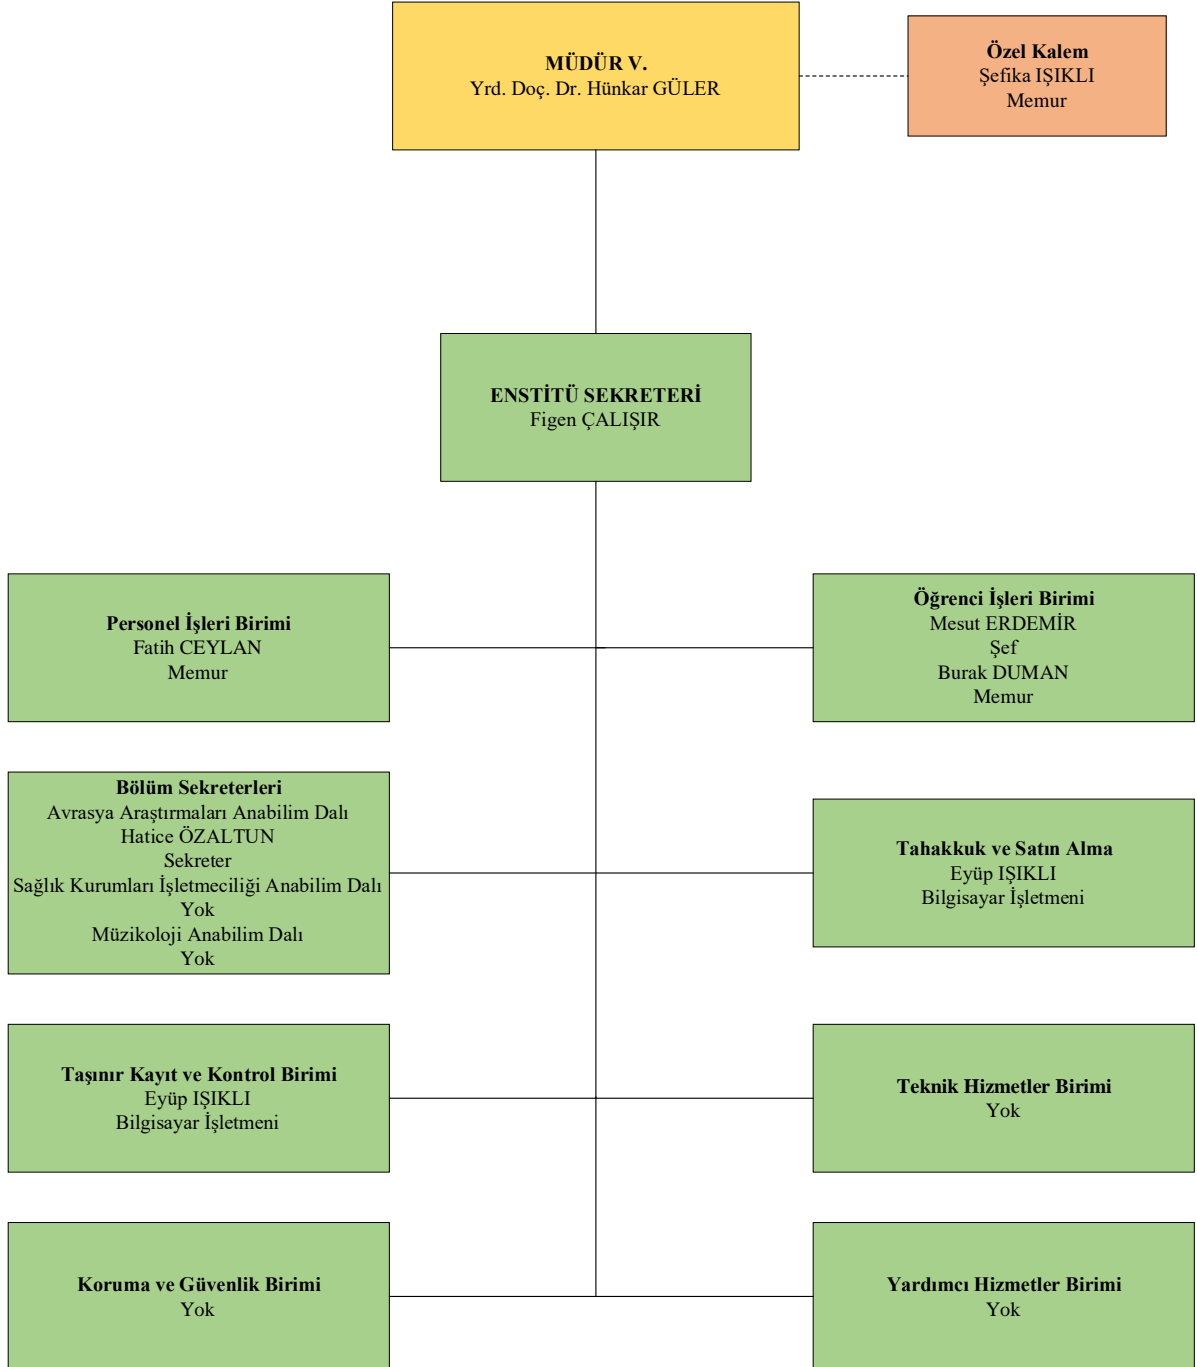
MÜDÜR V.
Yrd. Doç. Dr. Hünkar GÜLER

Özel Kalem
Şefika IŞIKLI
Memur

ENSTİTÜ SEKRETERİ
Figen ÇALIŞIR

Personel İşleri Birimi
Fatih CEYLAN
Memur

Öğrenci İşleri Birimi
Mesut ERDEMİR
Şef
Burak DUMAN
Memur

Bölüm Sekreterleri
Avrasya Araştırmaları Anabilim Dalı
Hatice ÖZALTUN
Sekreter
Sağlık Kurumları İşletmeciliği Anabilim Dalı
Yok
Müzikoloji Anabilim Dalı
Yok

Tahakkuk ve Satın Alma
Eyüp IŞIKLI
Bilgisayar İşletmeni

Taşınır Kayıt ve Kontrol Birimi
Eyüp IŞIKLI
Bilgisayar İşletmeni

Teknik Hizmetler Birimi
Yok

Koruma ve Güvenlik Birimi
Yok

Yardımcı Hizmetler Birimi
Yok